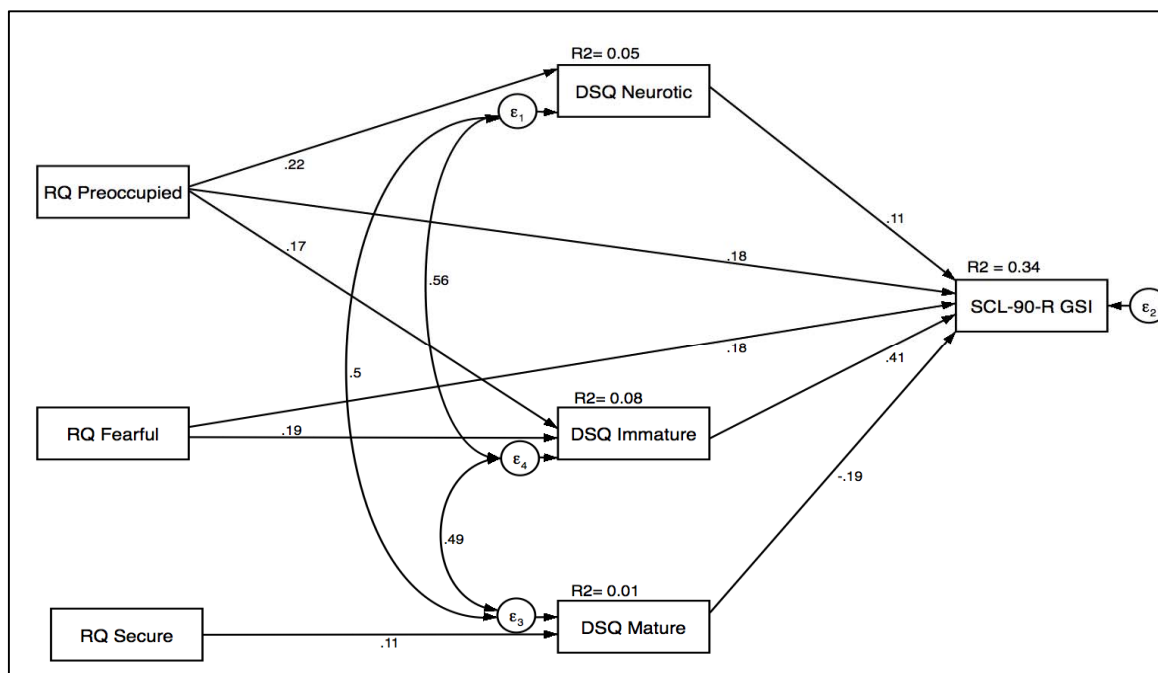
R2= 0.05
DSQ Neurotic
$\varepsilon_1$
RQ Preoccupied
.22
.11
.17
.18
.56
R2 = 0.34
SCL-90-R GSI
$\varepsilon_2$
.18
.5
.41
R2= 0.08
RQ Fearful
.19
DSQ Immature
$\varepsilon_4$
-.19
.49
R2= 0.01
RQ Secure
$\varepsilon_3$
DSQ Mature
.11